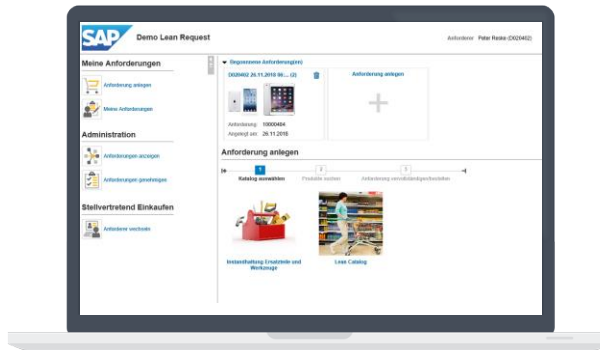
SAP Demo Lean Request

Anforderer Peter Reske (D020402)

Meine Anforderungen

Anforderung anlegen

Meine Anforderungen

Administration

Anforderungen anzeigen

Anforderungen genehmigen

Stellvertretend Einkaufen

Anforderer wechseln

Begonnene Anforderung(en)

D020402 26.11.2018 08:... (2)

Anforderung: 10000484

Angelegt am: 26.11.2018

Anforderung anlegen

Anforderung anlegen

1 Katalog auswählen

2 Produkte suchen

3 Anforderung vervollständigen/bestellen

Instandhaltung Ersatzteile und Werkzeuge

Lean Catalog